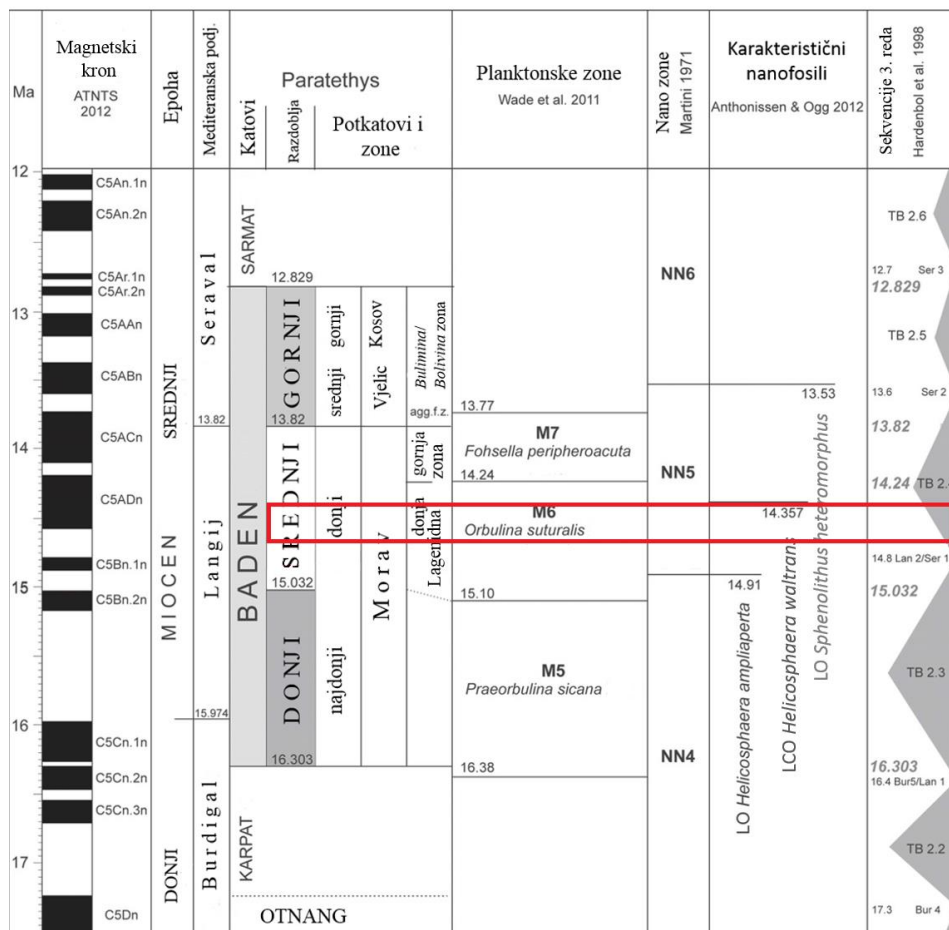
| Ma | Magnetski kron ATNTS 2012 | Epoha | Mediteranska podj. | Paratethys Katovi | Razdoblja | Potkatovi i zone | Planktonske zone Wade et al. 2011 | Nano zone Martini 1971 | Karakteristični nanofosili Anthonissen & Ogg 2012 | Sekvencije 3. reda Hardenbol et al. 1998 |
|---|---|---|---|---|---|---|---|---|---|---|

12
C5An.1n
C5An.2n
C5Ar.1n
C5Ar.2n
13
C5AAn
C5ABn
14
C5ACn
C5ADn
C5Bn.1n
15
C5Bn.2n
16
C5Cn.1n
C5Cn.2n
C5Cn.3n
17
C5Dn

SREDNJI
MIOCEN
DONJI

Seraval
13.82
Langij
15.974
Burdigal

SARMAT
12.829
BADEN
KARPAT
OTNANG

GORNJI
13.82
SREDNJI
15.032
DONJI
16.303

gornji
srednji
donji
najdonji

Kosov
Vjelic
Morav

Bulimina/ Bolivina zona
agg.f.z.
gornja zona
donja Lagenidna

13.77
M7
Fohsella peripheroacuta
14.24
M6
Orbulina suturalis
15.10
M5
Praeorbulina sicana
16.38

NN6
NN5
NN4

13.53
14.357
14.91
LO Helicosphaera ampliaperta
LCO Helicosphaera waltrans
LO Sphenolithus heteromorphus

TB 2.6
12.7 Ser 3
12.829
TB 2.5
13.6 Ser 2
13.82
14.24 TB 2.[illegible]
14.8 Lan 2/Ser 1
15.032
TB 2.3
16.303
16.4 Bur5/Lan 1
TB 2.2
17.3 Bur 4